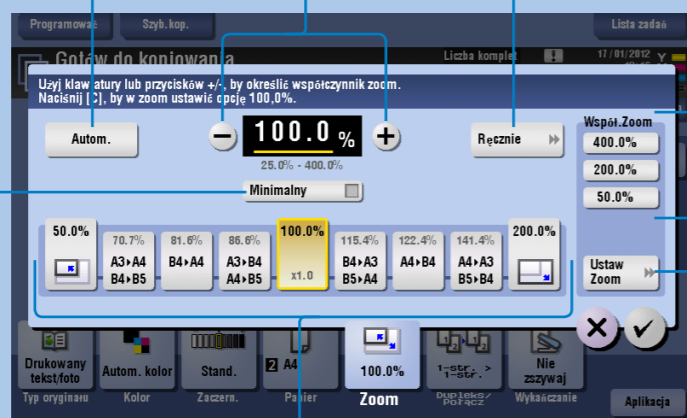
Programowe
Szyb.kop.
Lista zadań
Gotów do kopiowania
Liczba komplet
17/01/2012

Użyj klawiatury lub przycisków +/-, by określić współczynnik zoom. Naciśnij [C], by w zoom ustawić opcję 100,0%.

Autom.
100.0 %
25.0% - 400.0%
Ręcznie
Minimalny

Współ.Zoom
400.0%
200.0%
50.0%
Ustaw Zoom

50.0%
70.7% A3▸A4 B4▸B5
81.6% B4▸A4
86.6% A3▸B4 A4▸B5
100.0% x1.0
115.4% B4▸A3 B5▸A4
122.4% A4▸B4
141.4% A4▸A3 B5▸B4
200.0%

Drukowany tekst/foto
Typ oryginału
Autom. kolor
Kolor
Stand.
Zaczern.
A4
Papier
100.0%
Zoom
1-str. > 1-str.
Dupleks/ Połącz
Nie zszywaj
Wykańczanie
Aplikacja